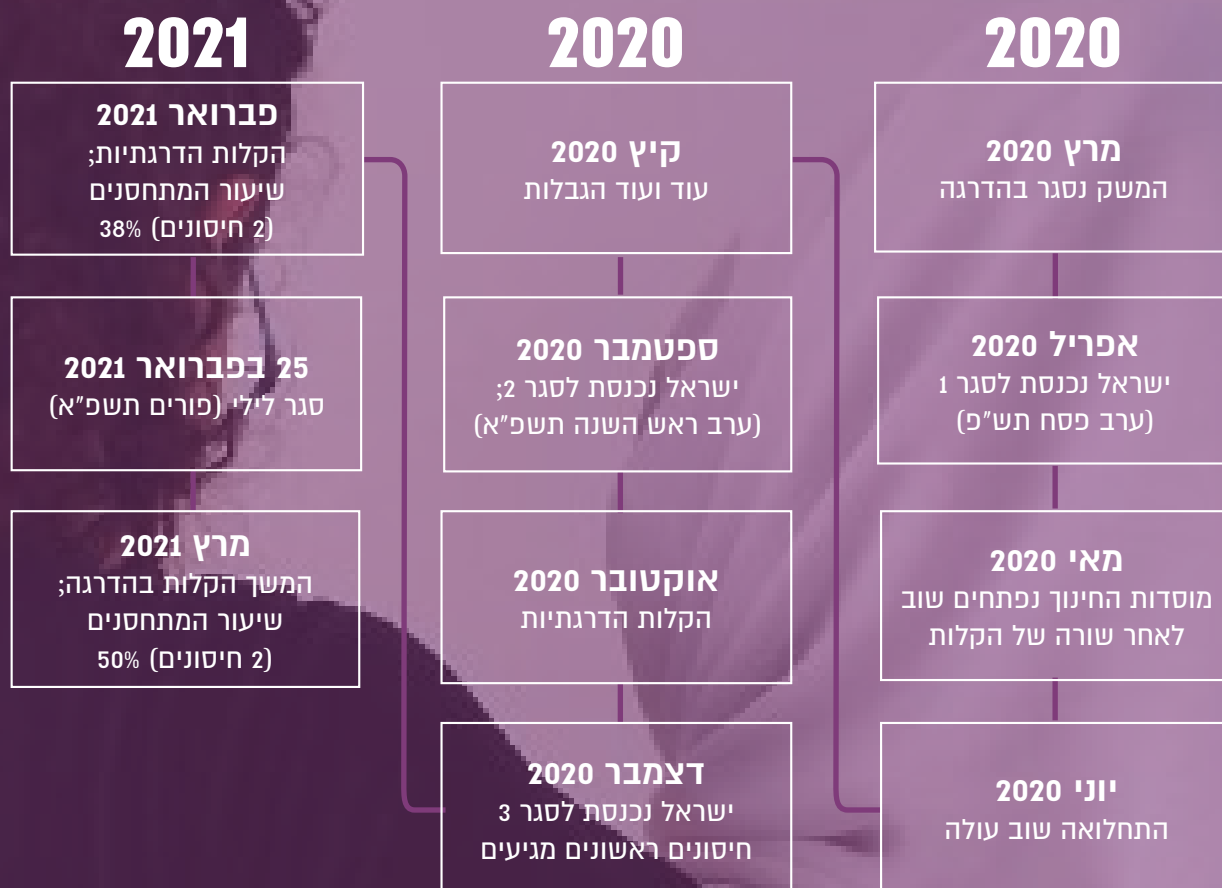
2020

מרץ 2020
המשק נסגר בהדרגה

אפריל 2020
ישראל נכנסת לסגר 1
(ערב פסח תש״פ)

מאי 2020
מוסדות החינוך נפתחים שוב לאחר שורה של הקלות

יוני 2020
התחלואה שוב עולה

2020

קיץ 2020
עוד ועוד הגבלות

ספטמבר 2020
ישראל נכנסת לסגר 2;
(ערב ראש השנה תשפ״א)

אוקטובר 2020
הקלות הדרגתיות

דצמבר 2020
ישראל נכנסת לסגר 3
חיסונים ראשונים מגיעים

2021

פברואר 2021
הקלות הדרגתיות;
שיעור המתחסנים
(2 חיסונים) 38%

25 בפברואר 2021
סגר לילי (פורים תשפ״א)

מרץ 2021
המשך הקלות בהדרגה;
שיעור המתחסנים
(2 חיסונים) 50%